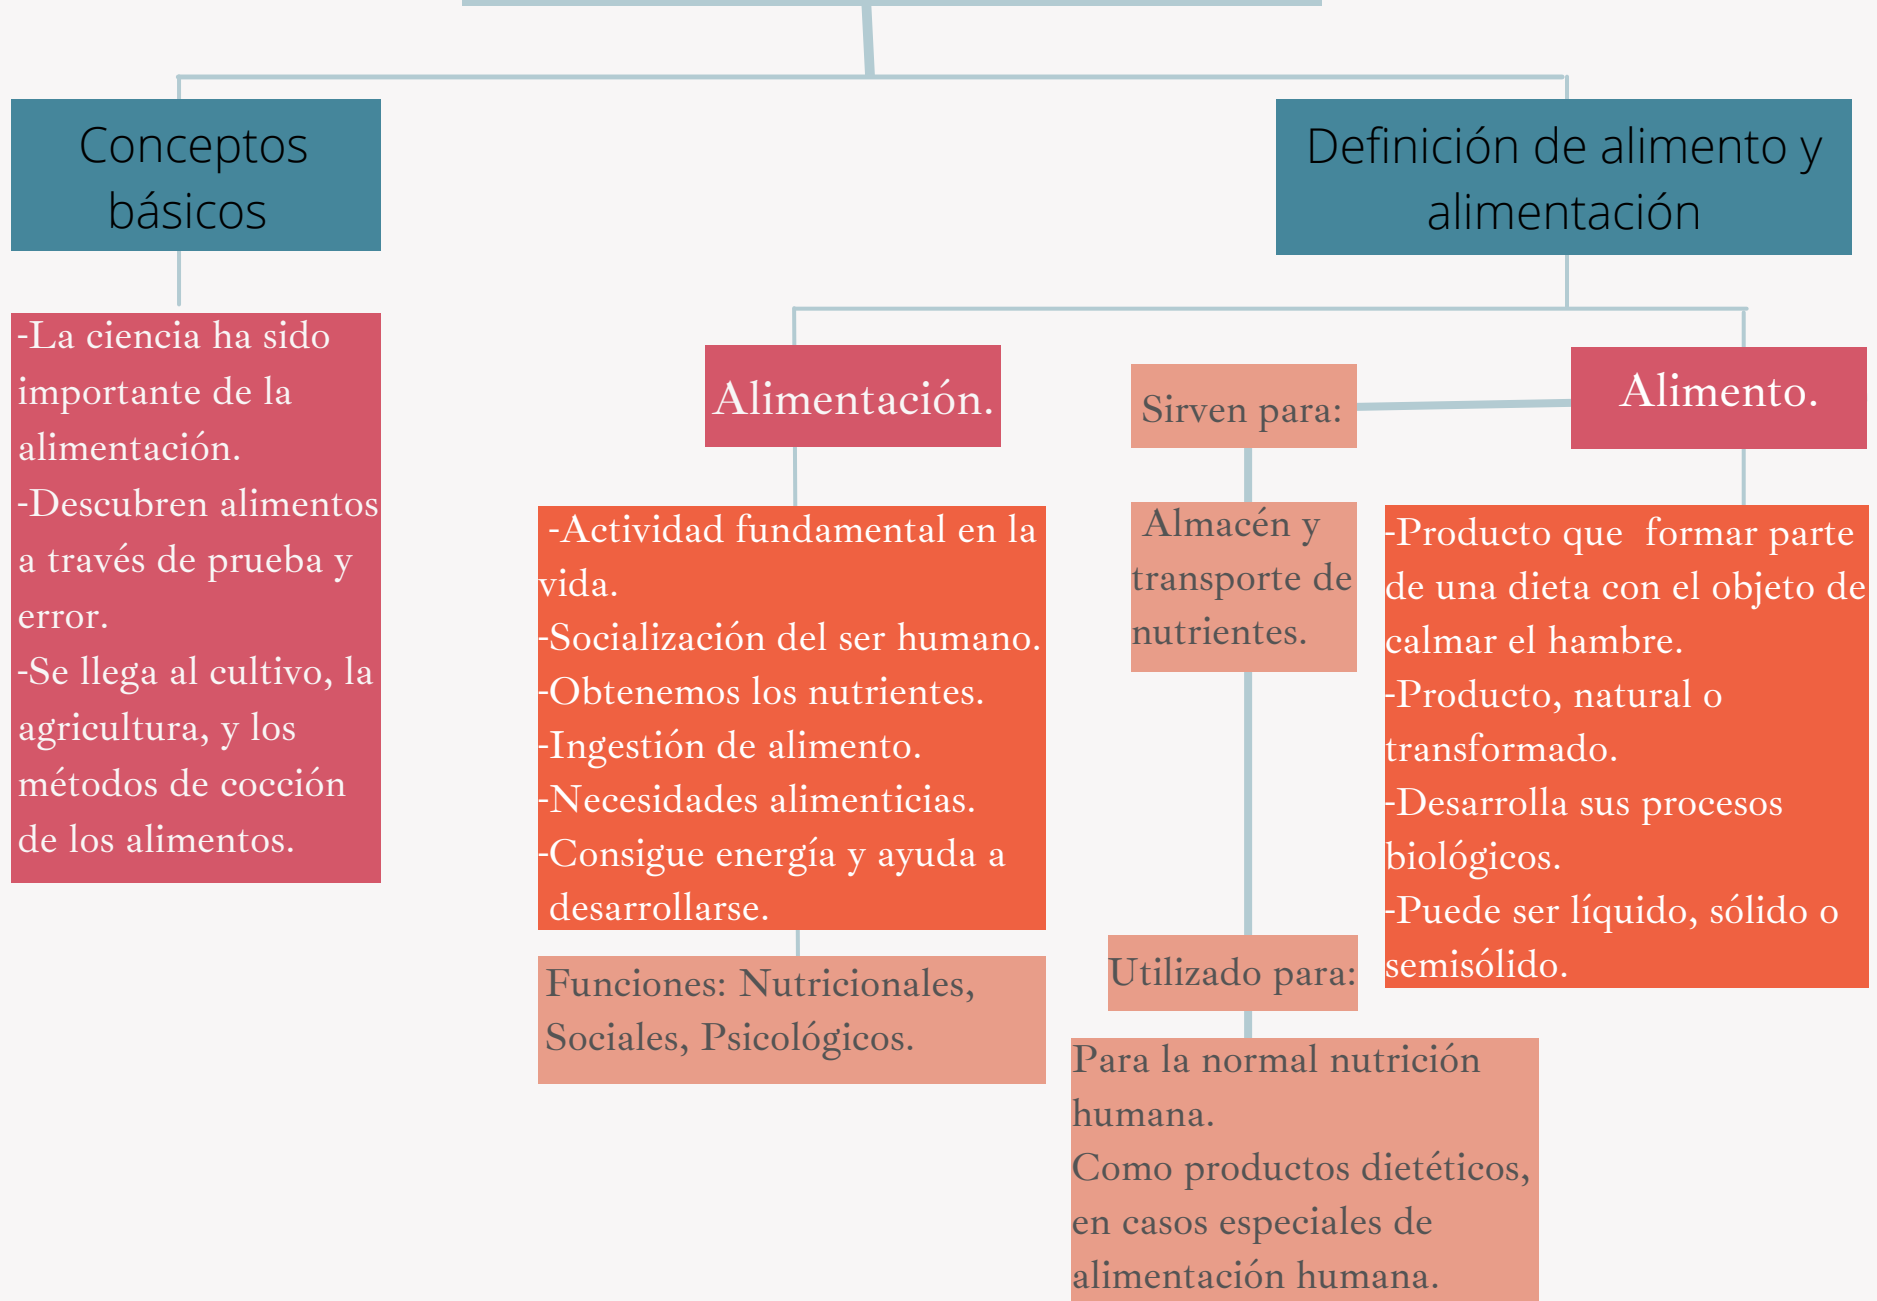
Conceptos básicos

-La ciencia ha sido importante de la alimentación.
-Descubren alimentos a través de prueba y error.
-Se llega al cultivo, la agricultura, y los métodos de cocción de los alimentos.

Definición de alimento y alimentación

Alimentación.

-Actividad fundamental en la vida.
-Socialización del ser humano.
-Obtenemos los nutrientes.
-Ingestión de alimento.
-Necesidades alimenticias.
-Consigue energía y ayuda a desarrollarse.

Funciones: Nutricionales, Sociales, Psicológicos.

Sirven para:

Almacén y transporte de nutrientes.

Utilizado para:

Para la normal nutrición humana.
Como productos dietéticos, en casos especiales de alimentación humana.

Alimento.

-Producto que formar parte de una dieta con el objeto de calmar el hambre.
-Producto, natural o transformado.
-Desarrolla sus procesos biológicos.
-Puede ser líquido, sólido o semisólido.